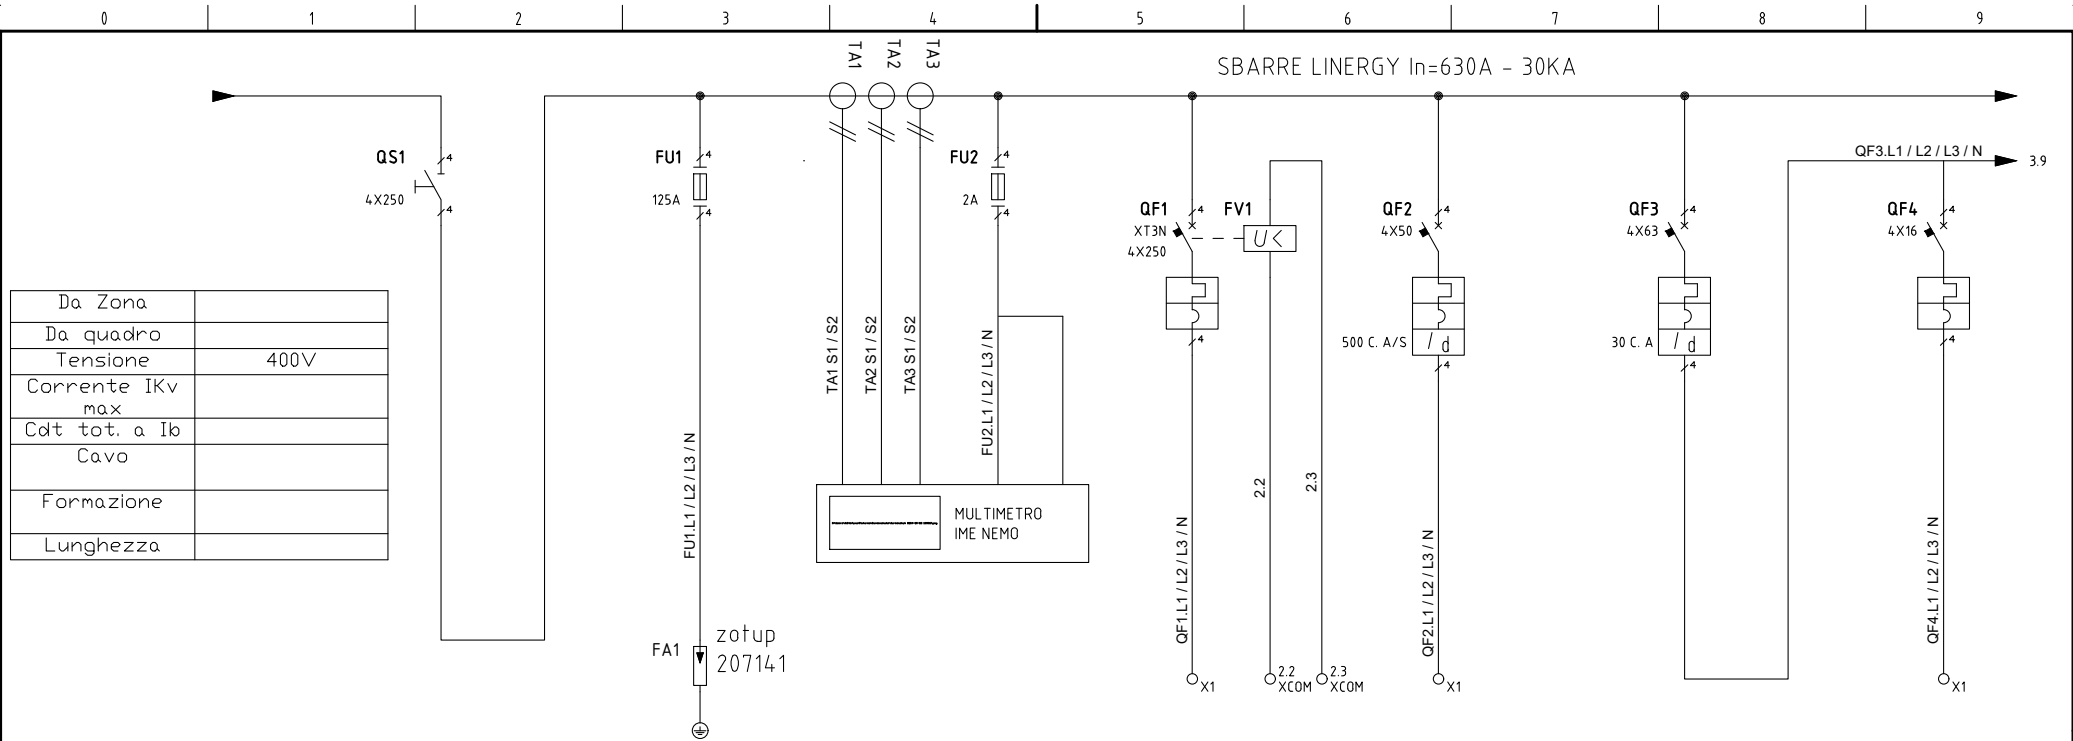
0 1 2 3 4 5 6 7 8 9

SBARRE LINERGY In=630A - 30KA

TA1 TA2 TA3

QS1
4X250

FU1
125A

FU2
2A

QF1
XT3N
4X250

FV1
U<

QF2
4X50

QF3
4X63

QF4
4X16

QF3.L1 / L2 / L3 / N
3.9

| Da Zona | |
|---|---|
| Da quadro | |
| Tensione | 400V |
| Corrente IKv max | |
| Cdt tot. a Ib | |
| Cavo | |
| Formazione | |
| Lunghezza | |

TA1 S1 / S2
TA2 S1 / S2
TA3 S1 / S2
FU2.L1 / L2 / L3 / N
FU1.L1 / L2 / L3 / N

MULTIMETRO
IME NEMO

500 C. A/S
I d

30 C. A
I d

2.2
2.3

QF1.L1 / L2 / L3 / N
QF2.L1 / L2 / L3 / N
QF4.L1 / L2 / L3 / N

FA1
zotup
207141

X1
2.2 XCOM
2.3 XCOM
X1
X1